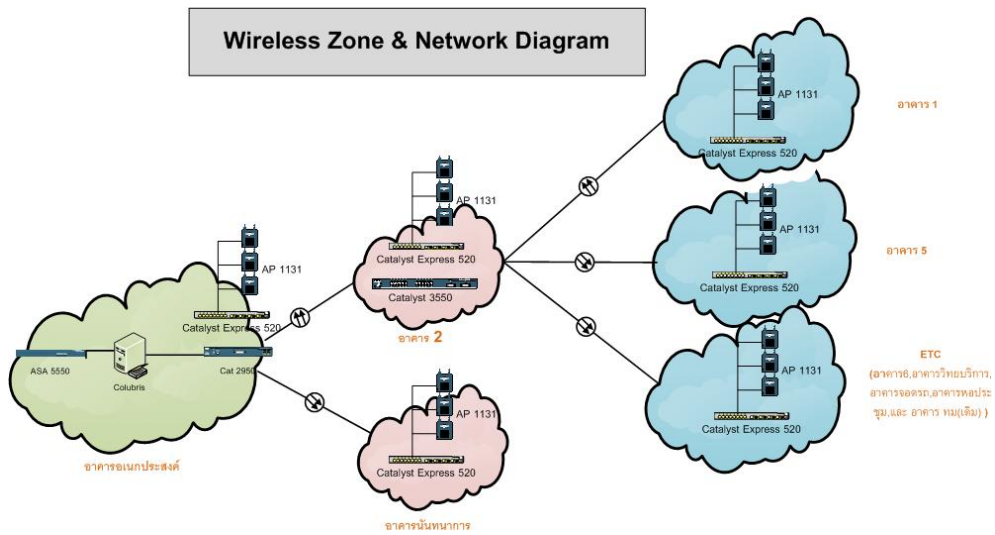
Wireless Zone & Network Diagram

AP 1131
Catalyst Express 520
อาคาร 1

AP 1131
Catalyst Express 520
Catalyst 3550
อาคาร 2

AP 1131
Catalyst Express 520
อาคาร 5

AP 1131
Catalyst Express 520
ASA 5550
Colubris
Cat 2950
อาคารอเนกประสงค์

AP 1131
Catalyst Express 520
ETC
(อาคาร6,อาคารวิทยบริการ, อาคารจอดรถ,อาคารหอประชุม,และ อาคาร หม(เดิม) )

AP 1131
Catalyst Express 520
อาคารนันทนาการ